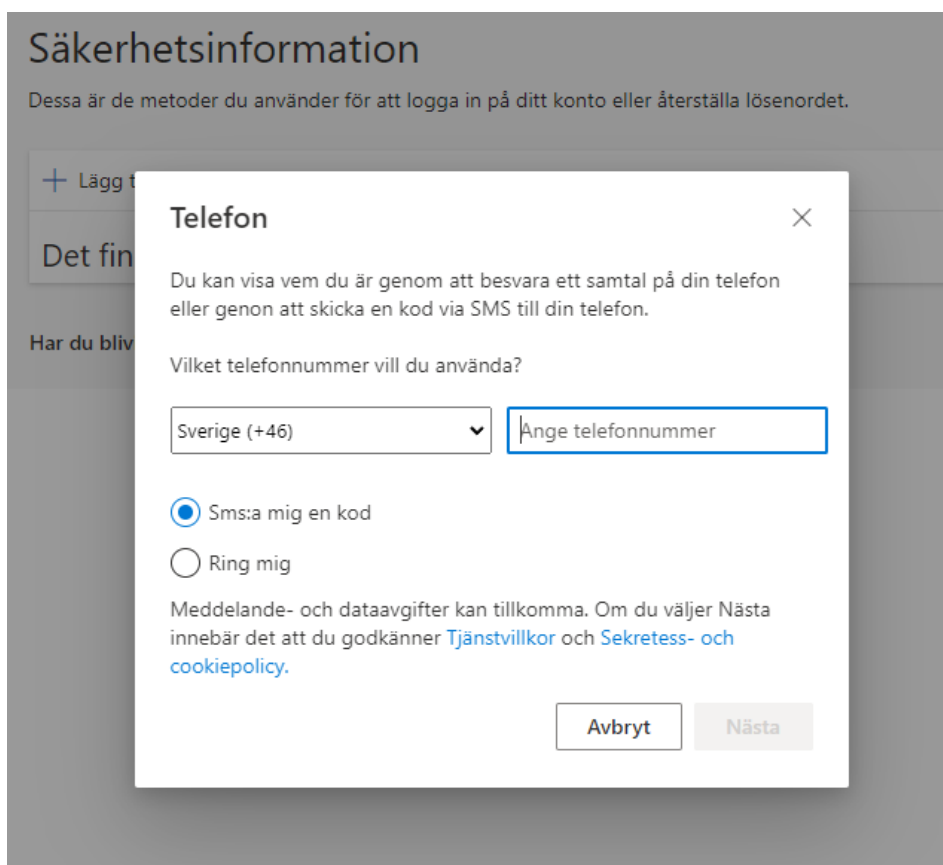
Säkerhetsinformation

Dessa är de metoder du använder för att logga in på ditt konto eller återställa lösenordet.

+ Lägg t

Det fin

Har du bliv

Telefon

×

Du kan visa vem du är genom att besvara ett samtal på din telefon eller genon att skicka en kod via SMS till din telefon.

Vilket telefonnummer vill du använda?

Sverige (+46)

Ange telefonnummer

Sms:a mig en kod

Ring mig

Meddelande- och dataavgifter kan tillkomma. Om du väljer Nästa innebär det att du godkänner Tjänstvillkor och Sekretess- och cookiepolicy.

Avbryt

Nästa